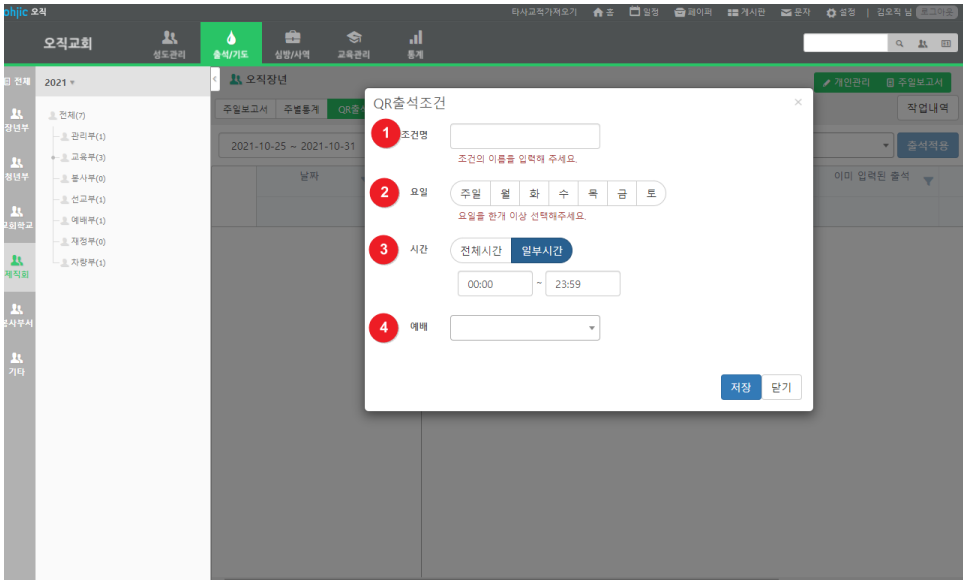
ohjic 오직

타사교적가져오기 홈 일정 페이퍼 게시판 문자 설정 김오직 님 로그아웃

오직교회

성도관리 출석/기도 심방/사역 교육관리 통계

전체 장년부 청년부 교회학교 제직회 봉사부서 기타

2021

전체(7)
관리부(1)
교육부(3)
봉사부(0)
선교부(1)
예배부(1)
재정부(0)
차량부(1)

오직장년

개인관리 주일보고서

주일보고서 주별통계 QR출석

작업내역

2021-10-25 ~ 2021-10-31

출석적용

날짜

이미 입력된 출석

QR출석조건

×

1 조건명

조건의 이름을 입력해 주세요.

2 요일

주일 월 화 수 목 금 토

요일을 한개 이상 선택해주세요.

3 시간

전체시간 일부시간

00:00 ~ 23:59

4 예배

저장 닫기